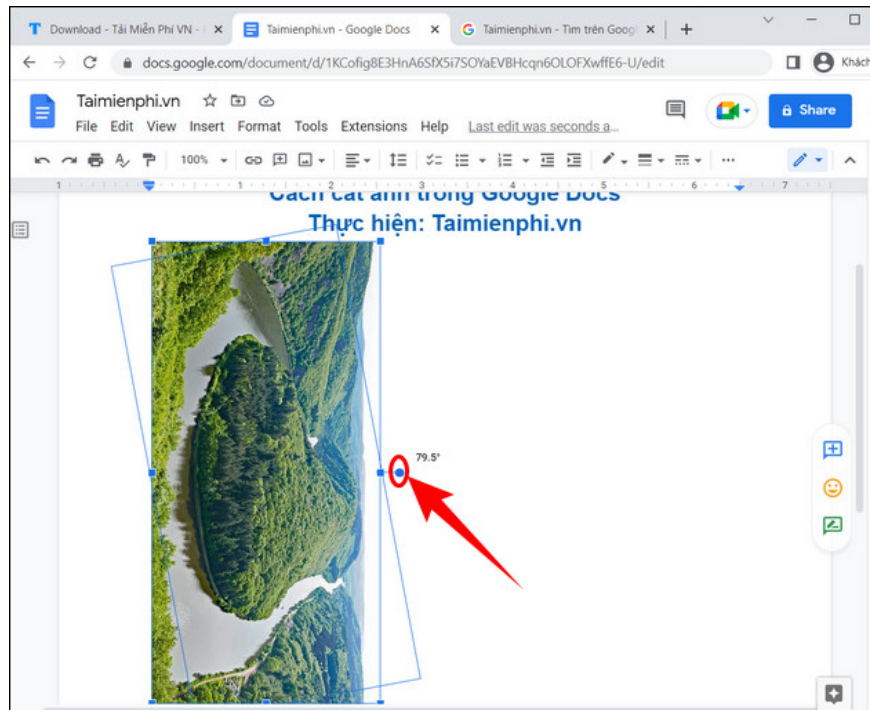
Download - Tải Miễn Phí VN - ✕
Taimienphi.vn - Google Docs ✕
Taimienphi.vn - Tìm trên Googl ✕
+

docs.google.com/document/d/1KCofig8E3HnA6SfX5i7SOYaEVBHcqn6OLOFXwffE6-U/edit

Khách

Taimienphi.vn
File Edit View Insert Format Tools Extensions Help Last edit was seconds a...

Share

100%

1 2 3 4 5 6 7

Cách cắt ảnh trong Google Docs
Thực hiện: Taimienphi.vn

79.5°